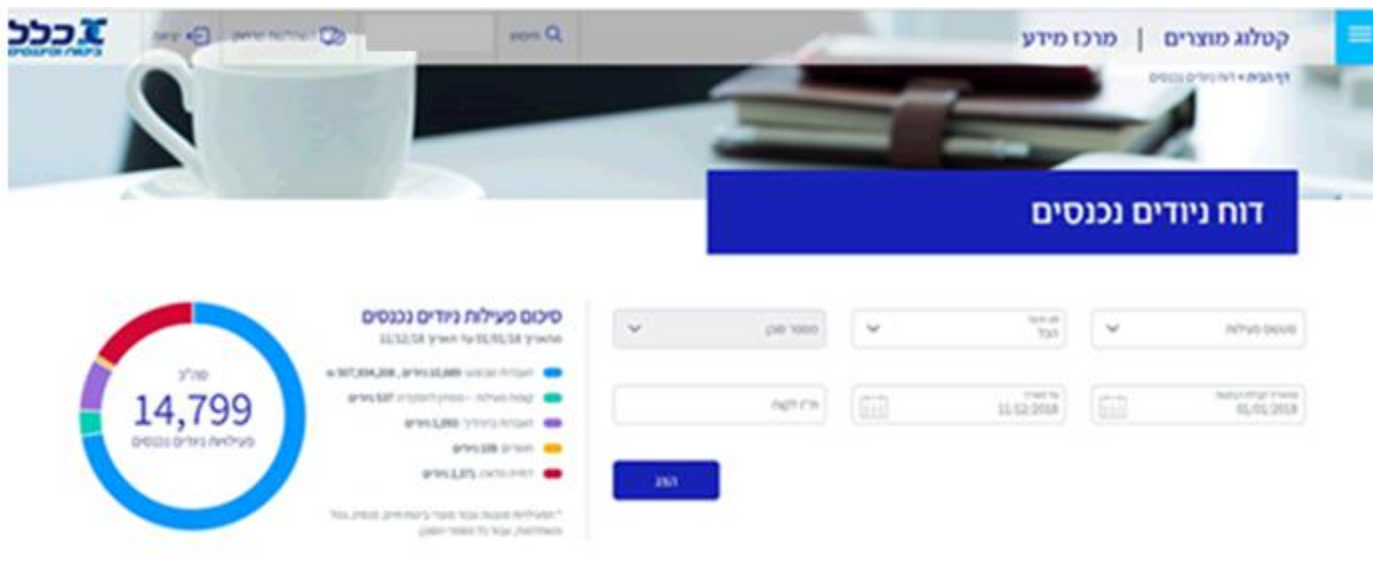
כלל ביטוח ופיננסים
יציאה
חיפוש
קטלוג מוצרים | מרכז מידע
דף הבית • דוח ניודים נכנסים

דוח ניודים נכנסים

סטטוס פעילות
סוג מוצר הכל
מספר סוכן
מתאריך פעילות ניוד 01/01/2018
עד תאריך 11/12/2018
ת"ז לקוח
הצג

סיכום פעילות ניודים נכנסים
מתאריך 01/01/18 עד תאריך 11/12/18
העברות שבוצעו 10,689 ניודים, 307,334,208 ₪
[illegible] 537 ניודים
העברות בתהליך 1,093 ניודים
חוסרים 109 ניודים
דחיות/ביטולים 2,371 ניודים
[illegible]

סה"כ
14,799
פעילות ניודים נכנסים